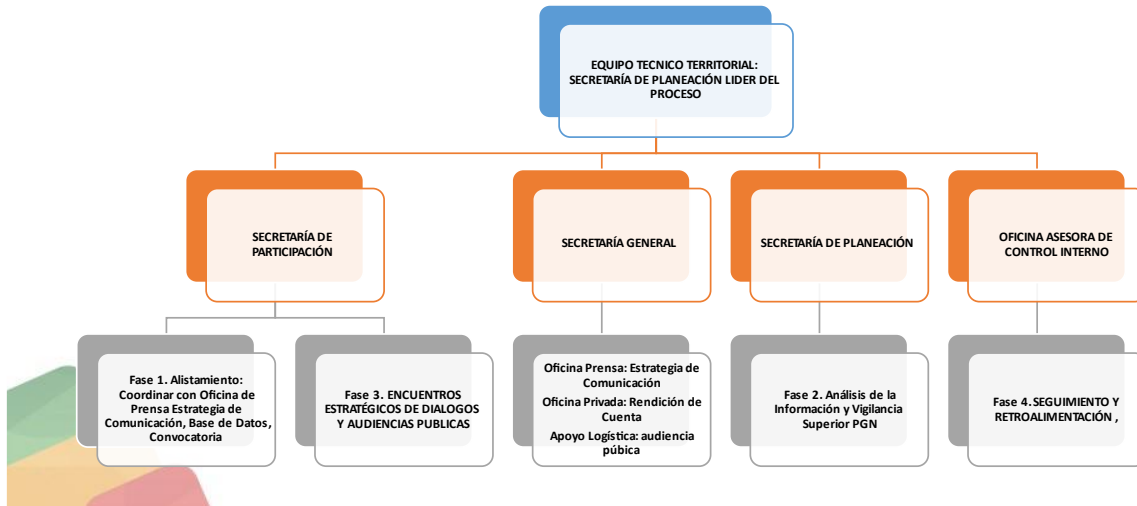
EQUIPO TECNICO TERRITORIAL: SECRETARÍA DE PLANEACIÓN LIDER DEL PROCESO

SECRETARÍA DE PARTICIPACIÓN

SECRETARÍA GENERAL

SECRETARÍA DE PLANEACIÓN

OFICINA ASESORA DE CONTROL INTERNO

Fase 1. Alistamiento: Coordinar con Oficina de Prensa Estrategia de Comunicación, Base de Datos, Convocatoria

Fase 3. ENCUENTROS ESTRATÉGICOS DE DIALOGOS Y AUDIENCIAS PUBLICAS

Oficina Prensa: Estrategia de Comunicación

Oficina Privada: Rendición de Cuenta

Apoyo Logística: audiencia púbica

Fase 2. Análisis de la Información y Vigilancia Superior PGN

Fase 4. SEGUIMIENTO Y RETROALIMENTACIÓN ,